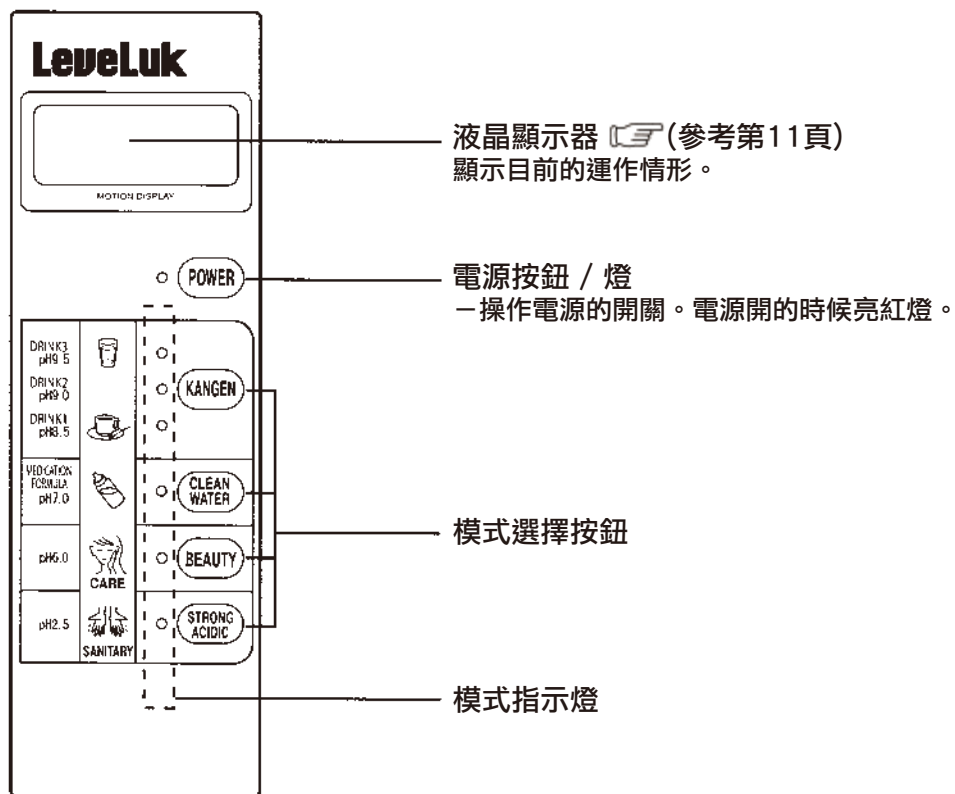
LeveLuk

MOTION DISPLAY

液晶顯示器 (參考第11頁)
顯示目前的運作情形。

POWER

電源按鈕 / 燈
－操作電源的開關。電源開的時候亮紅燈。

DRINK3 pH9.5

DRINK2 pH9.0

DRINK1 pH8.5

KANGEN

MEDICATION FORMULA pH7.0

CLEAN WATER

pH6.0

CARE

BEAUTY

pH2.5

SANITARY

STRONG ACIDIC

模式選擇按鈕

模式指示燈